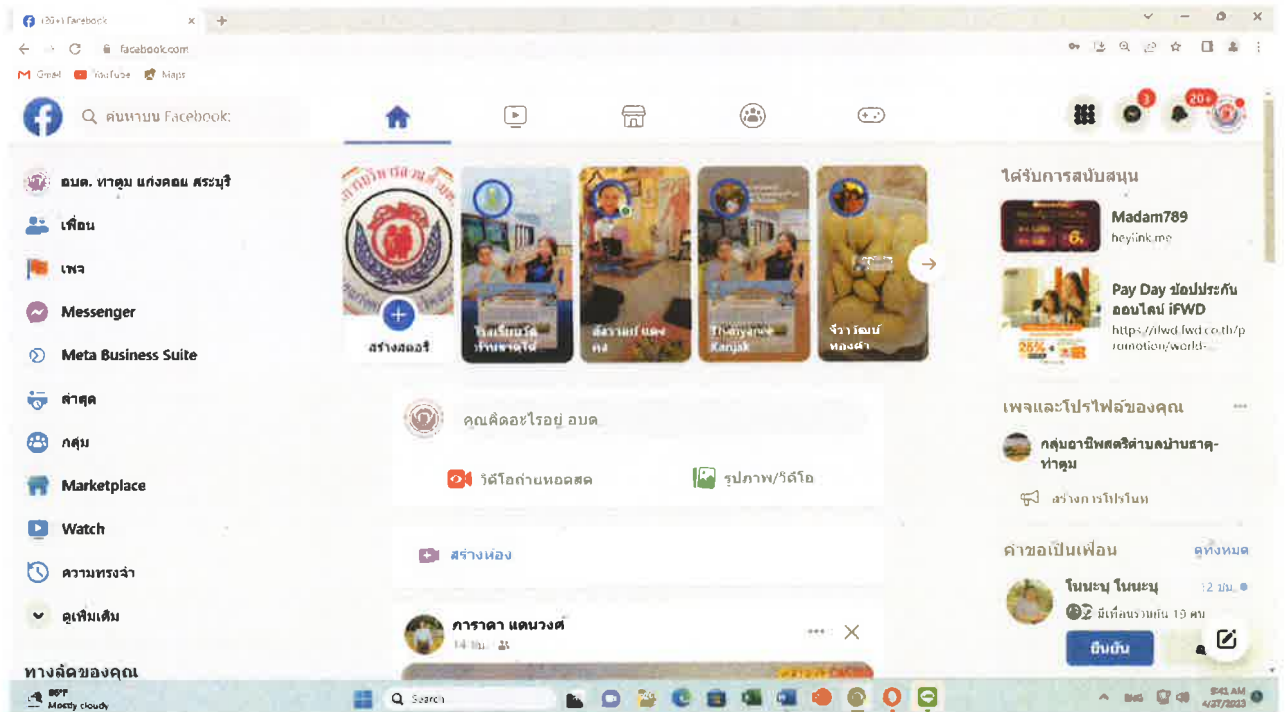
(20+) Facebook
facebook.com
Gmail YouTube Maps

ค้นหาบน Facebook

3
20+

อบต. ท่าตูม แก่งคอย สระบุรี
เพื่อน
เพจ
Messenger
Meta Business Suite
ล่าสุด
กลุ่ม
Marketplace
Watch
ความทรงจำ
ดูเพิ่มเติม
ทางลัดของคุณ

สร้างสตอรี่
โรงเรียนวัด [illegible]
สิรามณี แสง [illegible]
Thanyanee Kanjak
จีราวัฒน์ ทองคำ

คุณคิดอะไรอยู่ อบต
วิดีโอถ่ายทอดสด
รูปภาพ/วิดีโอ
สร้างห้อง

ภราดา แดนวงศ์
14 นาที

ได้รับการสนับสนุน
Madam789
heylink.me
Pay Day ช้อปประกันออนไลน์ iFWD
https://ifwd.fwd.co.th/promotion/world-

เพจและโปรไฟล์ของคุณ
กลุ่มอาชีพสตรีตำบลบ้านธาตุ-ท่าตูม
สร้างการโปรโมท

คำขอเป็นเพื่อน
ดูทั้งหมด
โนนะบุ โนนะบุ
12 นาที
มีเพื่อนร่วมกัน 19 คน
ยืนยัน

89°F
Mostly cloudy
Search
9:41 AM
4/27/2023